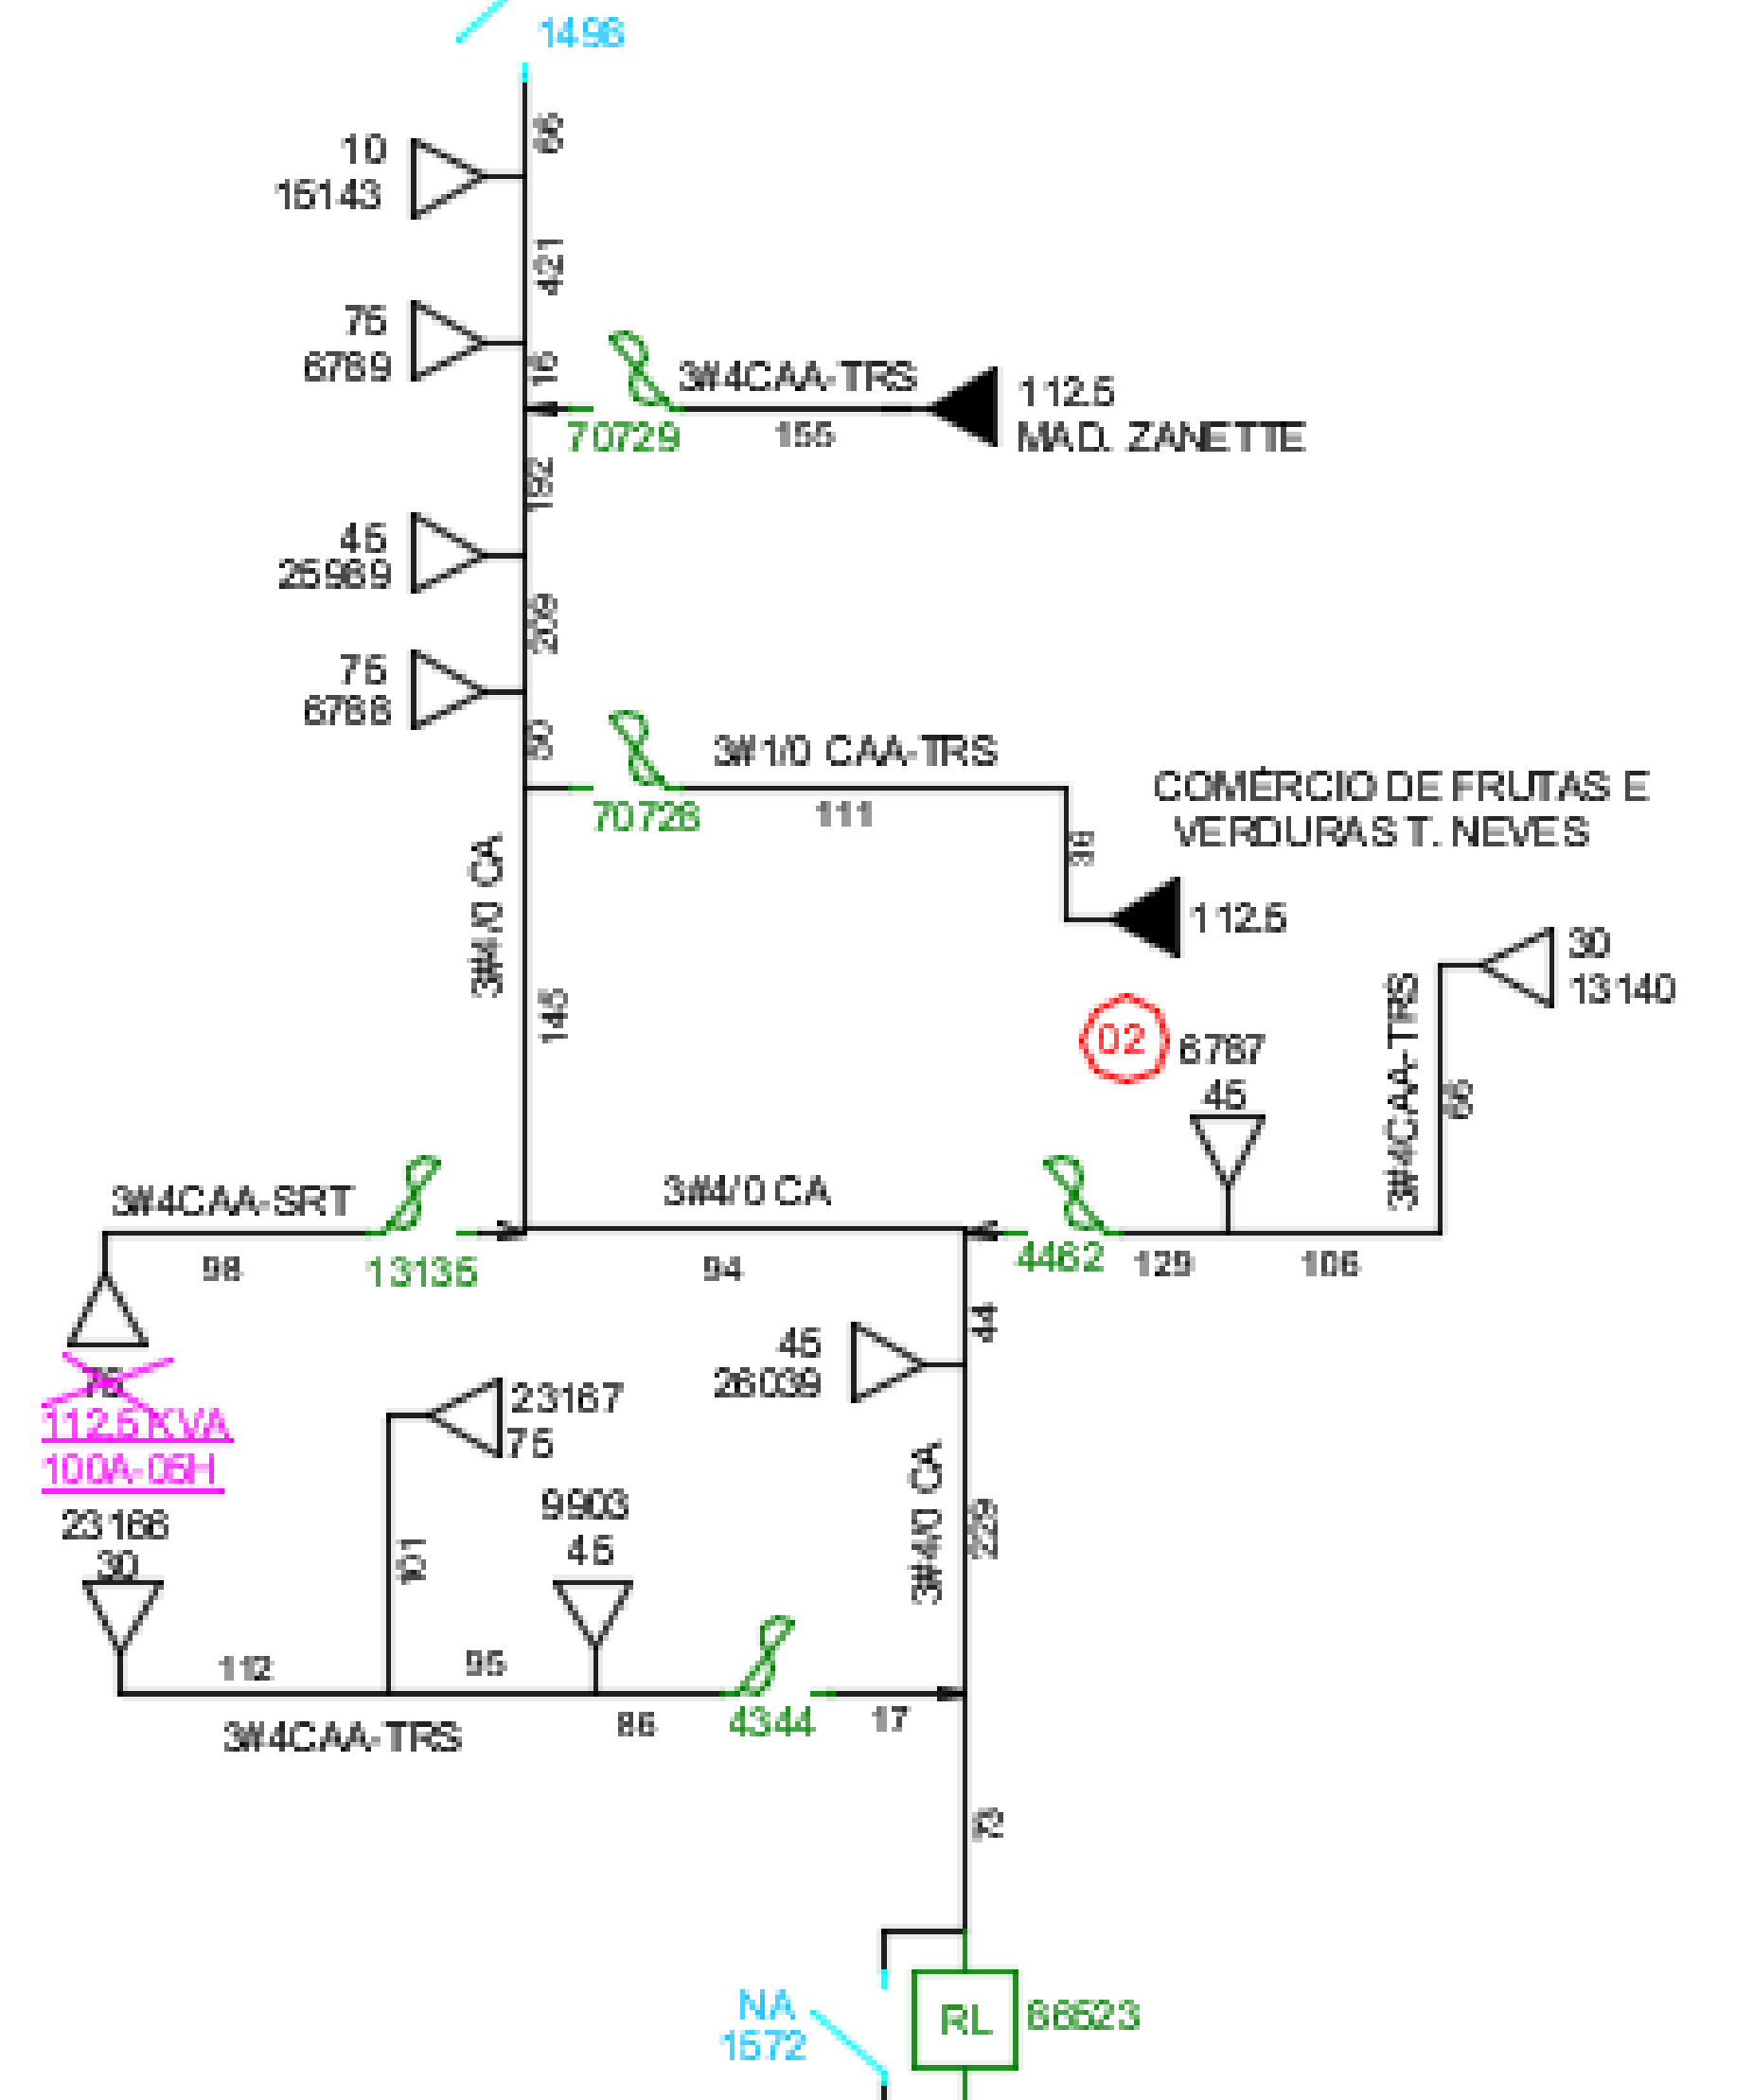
1498

10
15143

66

421

75
6789

16

3#4CAA-TRS

70729

155

112.5
MAD. ZANETTE

182

45
25989

209

75
6788

50

3#1/0 CAA-TRS

70728

111

COMÉRCIO DE FRUTAS E
VERDURAS T. NEVES

38

112.5

3#4/0 CA

145

30
13140

02

6787
45

3#4CAA-TRS

66

3#4CAA-SRT

3#4/0 CA

98

13136

94

4462

129

106

75
112.5 KVA
100A-05H

45
26039

44

23167
75

23166
30

101

9903
45

3#4/0 CA

229

112

95

3#4CAA-TRS

86

4344

17

72

NA
1572

RL

86523